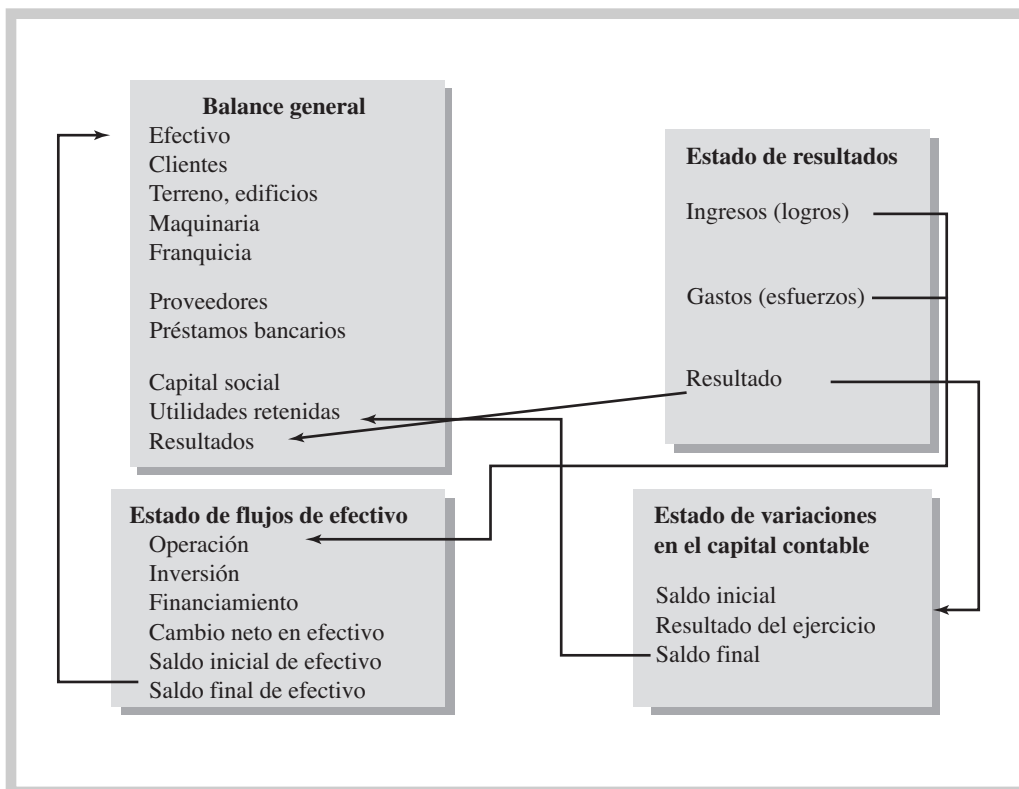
Balance general
Efectivo
Clientes
Terreno, edificios
Maquinaria
Franquicia

Proveedores
Préstamos bancarios

Capital social
Utilidades retenidas
Resultados

Estado de resultados

Ingresos (logros)

Gastos (esfuerzos)

Resultado

Estado de flujos de efectivo
Operación
Inversión
Financiamiento
Cambio neto en efectivo
Saldo inicial de efectivo
Saldo final de efectivo

Estado de variaciones en el capital contable

Saldo inicial
Resultado del ejercicio
Saldo final